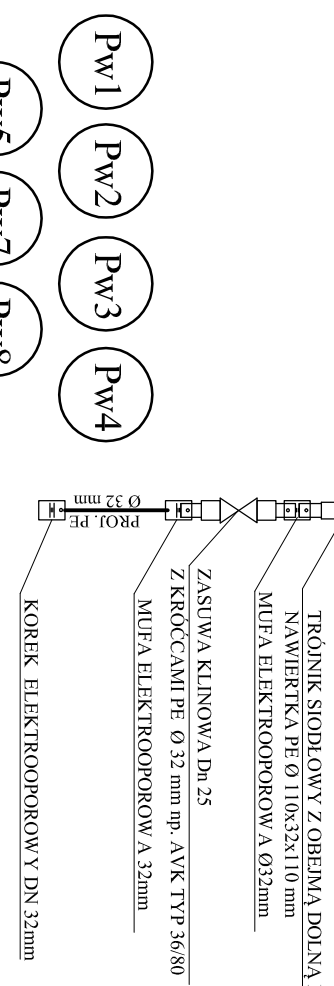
Pw1
Pw2
Pw3
Pw4
Pw5
Pw7
Pw8

TRÓJNIK SIODŁOWY Z OBEJMĄ DOLNĄ
NAWIERTKA PE Ø 110x32x110 mm
MUFA ELEKTROOPOROWA Ø32mm

ZASUWA KLINOWA Dn 25
Z KRÓĆCAMI PE Ø 32 mm np. AVK TYP 36/80
MUFA ELEKTROOPOROWA 32mm

PROJ. PE
Ø 32 mm

KOREK ELEKTROOPOROWY DN 32mm